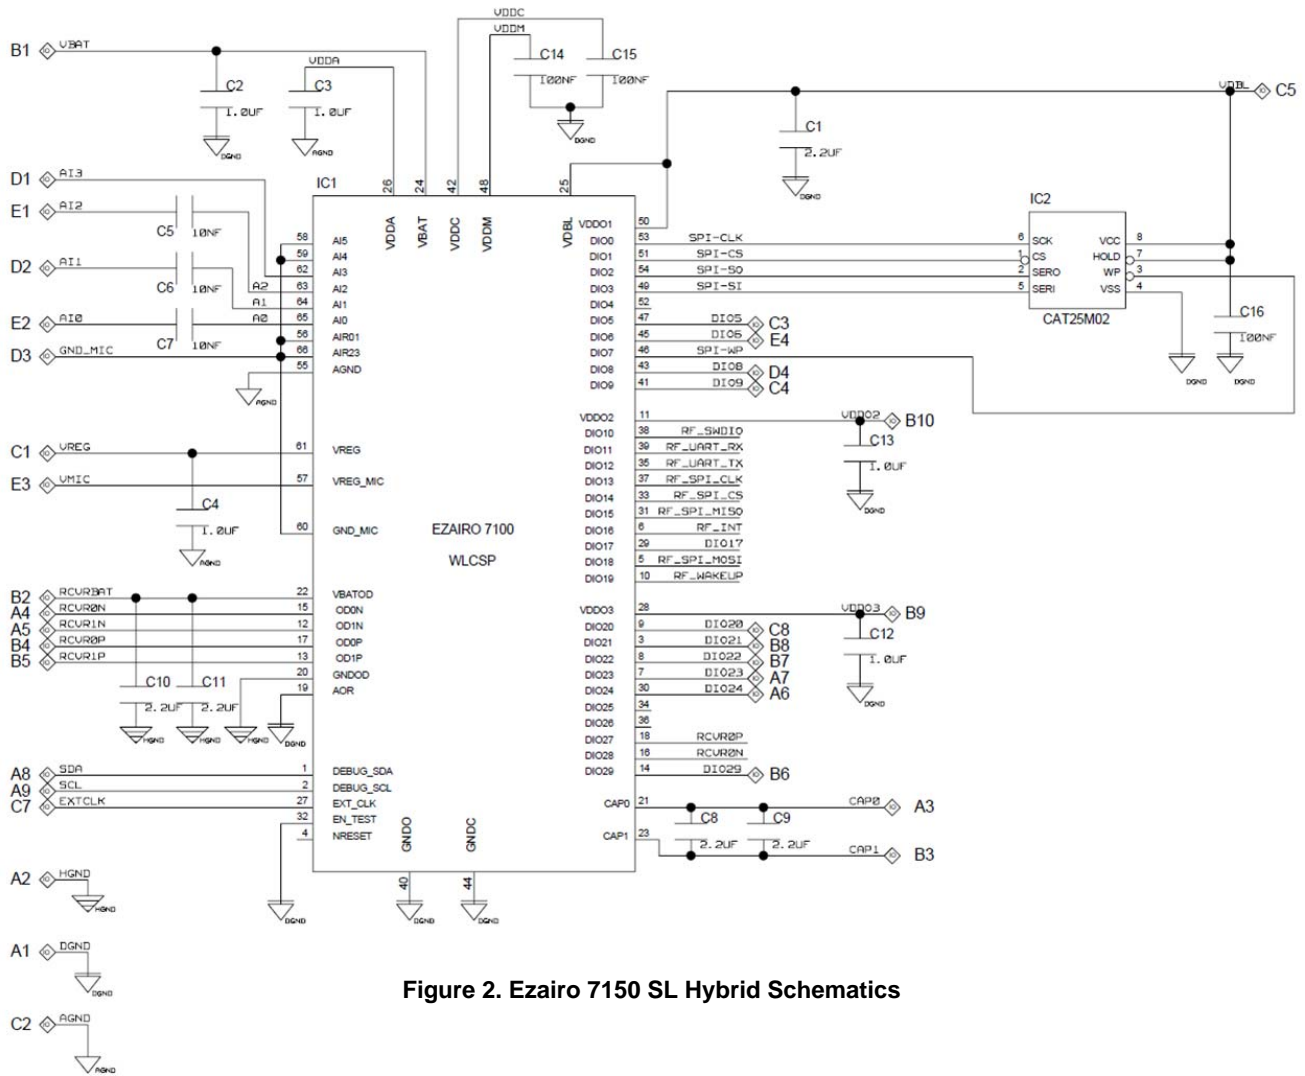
VDDC
VDDM
B1 VBAT
VDDA
C2 1.0UF DGND
C3 1.0UF AGND
C14 100NF
C15 100NF
DGND
VDDL C5
C1 2.2UF DGND
IC1
IC2
D1 AI3
E1 AI2
C5 10NF
D2 AI1
C6 10NF
E2 AI0
C7 10NF
D3 GND_MIC
A2 A1 A0
AGND
26 24 42 48 25
VDDA VBAT VDDC VDDM VDBL
58 AI5
59 AI4
62 AI3
63 AI2
64 AI1
65 AI0
56 AIR01
66 AIR23
55 AGND
VDDO1 50
DIO0 53 SPI-CLK
DIO1 51 SPI-CS
DIO2 54 SPI-SO
DIO3 49 SPI-SI
DIO4 52
DIO5 47 DIO5 C3
DIO6 45 DIO6 E4
DIO7 46 SPI-WP
DIO8 43 DIO8 D4
DIO9 41 DIO9 C4
6 SCK
1 CS
2 SERO
5 SERI
VCC 8
HOLD 7
WP 3
VSS 4
CAT25M02
C16 100NF
DGND DGND
C1 VREG
61 VREG
E3 VMIC
57 VREG_MIC
C4 1.0UF AGND
60 GND_MIC
EZAIRO 7100
WLCSP
VDDO2 11 VDDO2 B10
DIO10 38 RF_SWDIO
DIO11 39 RF_UART_RX
DIO12 35 RF_UART_TX
DIO13 37 RF_SPI_CLK
DIO14 33 RF_SPI_CS
DIO15 31 RF_SPI_MISO
DIO16 6 RF_INT
DIO17 29 DIO17
DIO18 5 RF_SPI_MOSI
DIO19 10 RF_WAKEUP
C13 1.0UF DGND
B2 RCVRBAT 22 VBATOD
A4 RCVR0N 15 OD0N
A5 RCVR1N 12 OD1N
B4 RCVR0P 17 OD0P
B5 RCVR1P 13 OD1P
20 GNDOD
19 AOR
C10 2.2UF
C11 2.2UF
HGND HGND HGND DGND
VDDO3 28 VDDO3 B9
DIO20 9 DIO20 C8
DIO21 3 DIO21 B8
DIO22 8 DIO22 B7
DIO23 7 DIO23 A7
DIO24 30 DIO24 A6
DIO25 34
DIO26 36
DIO27 18 RCVR0P
DIO28 16 RCVR0N
DIO29 14 DIO29 B6
C12 1.0UF DGND
A8 SDA 1 DEBUG_SDA
A9 SCL 2 DEBUG_SCL
C7 EXTCLK 27 EXT_CLK
32 EN_TEST
4 NRESET
GNDO GNDC
40 44
DGND DGND DGND
CAP0 21 CAP0 A3
CAP1 23 CAP1 B3
C8 2.2UF
C9 2.2UF
A2 HGND HGND
A1 DGND DGND
C2 AGND AGND

Figure 2. Ezairo 7150 SL Hybrid Schematics